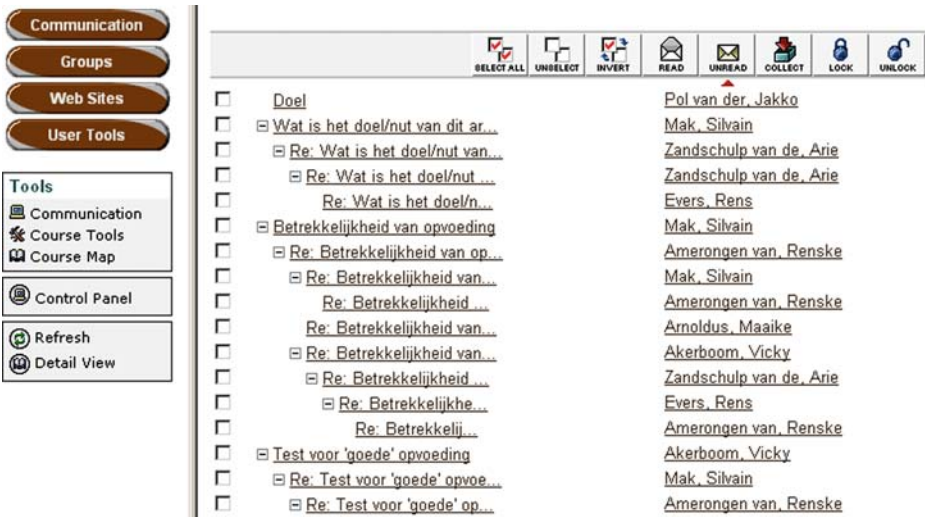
Communication
Groups
Web Sites
User Tools

Tools
Communication
Course Tools
Course Map

Control Panel

Refresh
Detail View

SELECT ALL UNSELECT INVERT READ UNREAD COLLECT LOCK UNLOCK

| | |
|---|---|
| Doel | Pol van der, Jakko |
| ⊟ Wat is het doel/nut van dit ar... | Mak, Silvain |
| ⊟ Re: Wat is het doel/nut van... | Zandschulp van de, Arie |
| ⊟ Re: Wat is het doel/nut ... | Zandschulp van de, Arie |
| Re: Wat is het doel/n... | Evers, Rens |
| ⊟ Betrekkelijkheid van opvoeding | Mak, Silvain |
| ⊟ Re: Betrekkelijkheid van op... | Amerongen van, Renske |
| ⊟ Re: Betrekkelijkheid van... | Mak, Silvain |
| Re: Betrekkelijkheid ... | Amerongen van, Renske |
| Re: Betrekkelijkheid van... | Arnoldus, Maaike |
| ⊟ Re: Betrekkelijkheid van... | Akerboom, Vicky |
| ⊟ Re: Betrekkelijkheid ... | Zandschulp van de, Arie |
| ⊟ Re: Betrekkelijkhe... | Evers, Rens |
| Re: Betrekkelij... | Amerongen van, Renske |
| ⊟ Test voor 'goede' opvoeding | Akerboom, Vicky |
| ⊟ Re: Test voor 'goede' opvoe... | Mak, Silvain |
| ⊟ Re: Test voor 'goede' op... | Amerongen van, Renske |